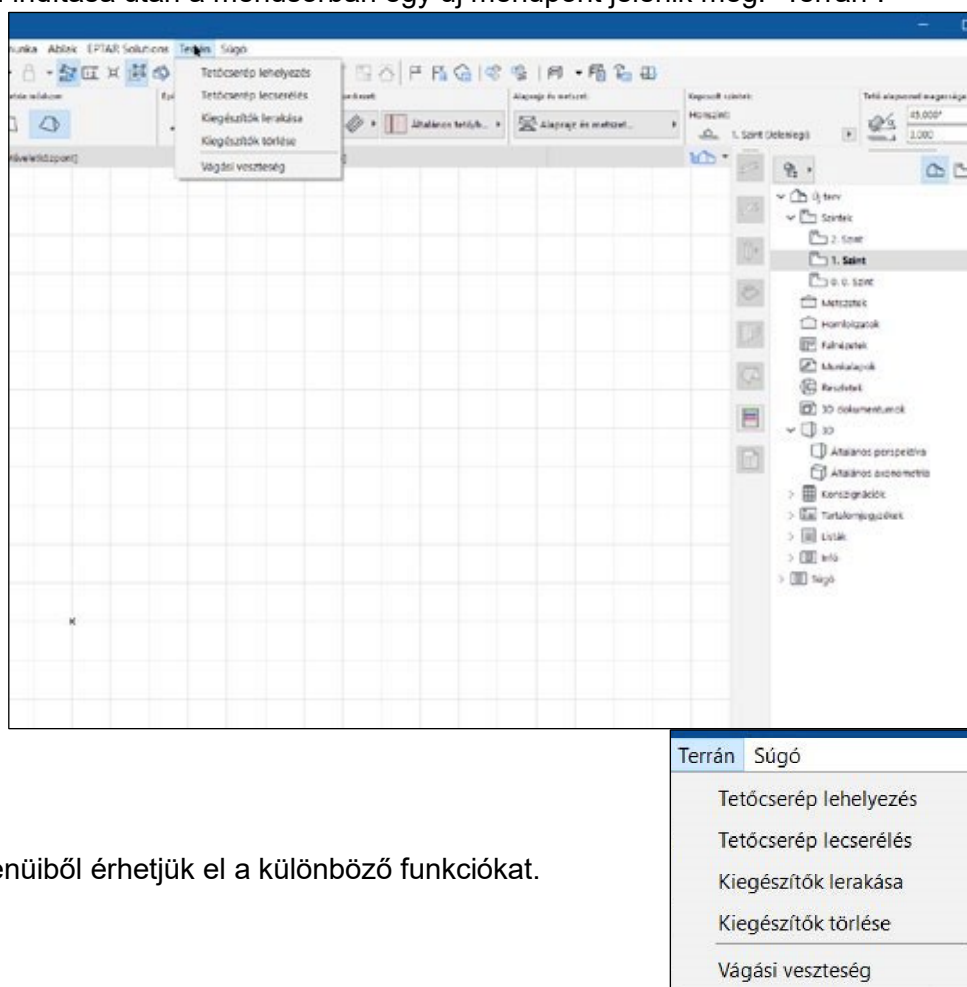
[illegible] indítása után a menüsorban egy új menüpont jelenik meg: "Terrán".

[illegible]unka Ablak EPTAR Solutions Terrán Súgó

Tetőcserép lehelyezés
Tetőcserép lecserélés
Kiegészítők lerakása
Kiegészítők törlése
Vágási veszteség

Általános tetőh...
Alaprajz és metszet...
Hozzáél:
1. Szint (Jelenlegi)
45,000°
3,000

Új terv
Szintek
2. Szint
1. Szint
0. 0. Szint
Metszetek
Homlokzatok
Falnézetek
Munkalapok
Részletek
3D dokumentumok
3D
Általános perspektíva
Általános axonometria
Konszignációk
Tartalomjegyzékek
Listák
Infó
Súgó

Terrán Súgó
Tetőcserép lehelyezés
Tetőcserép lecserélés
Kiegészítők lerakása
Kiegészítők törlése
Vágási veszteség

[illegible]enüiből érhetjük el a különböző funkciókat.